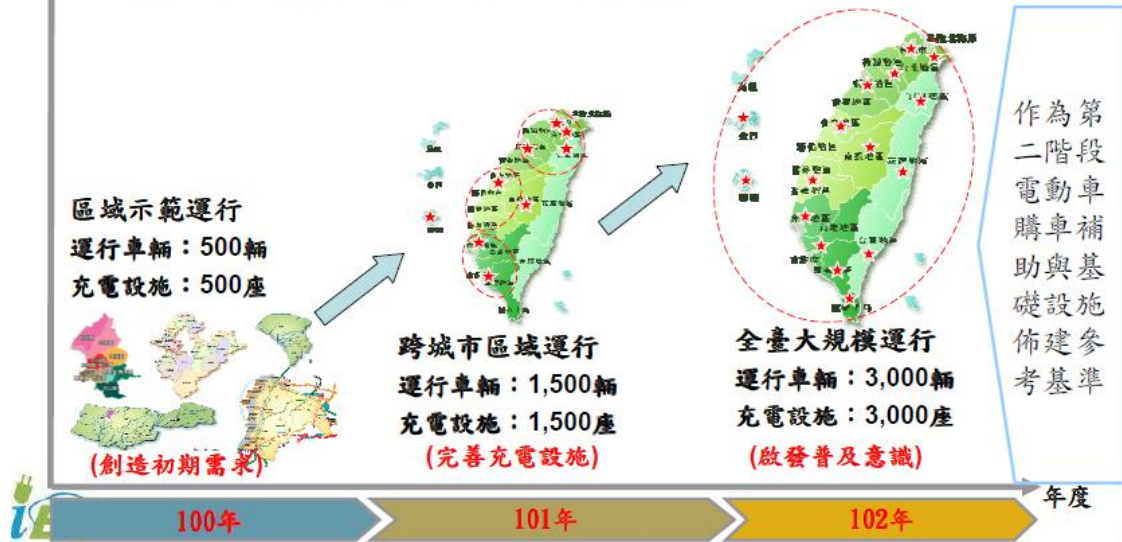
區域示範運行
運行車輛：500輛
充電設施：500座

(創造初期需求)

跨城市區域運行
運行車輛：1,500輛
充電設施：1,500座

(完善充電設施)

全臺大規模運行
運行車輛：3,000輛
充電設施：3,000座

(啟發普及意識)

作為第二階段電動車購車補助與基礎設施佈建參考基準

年度

100年

101年

102年